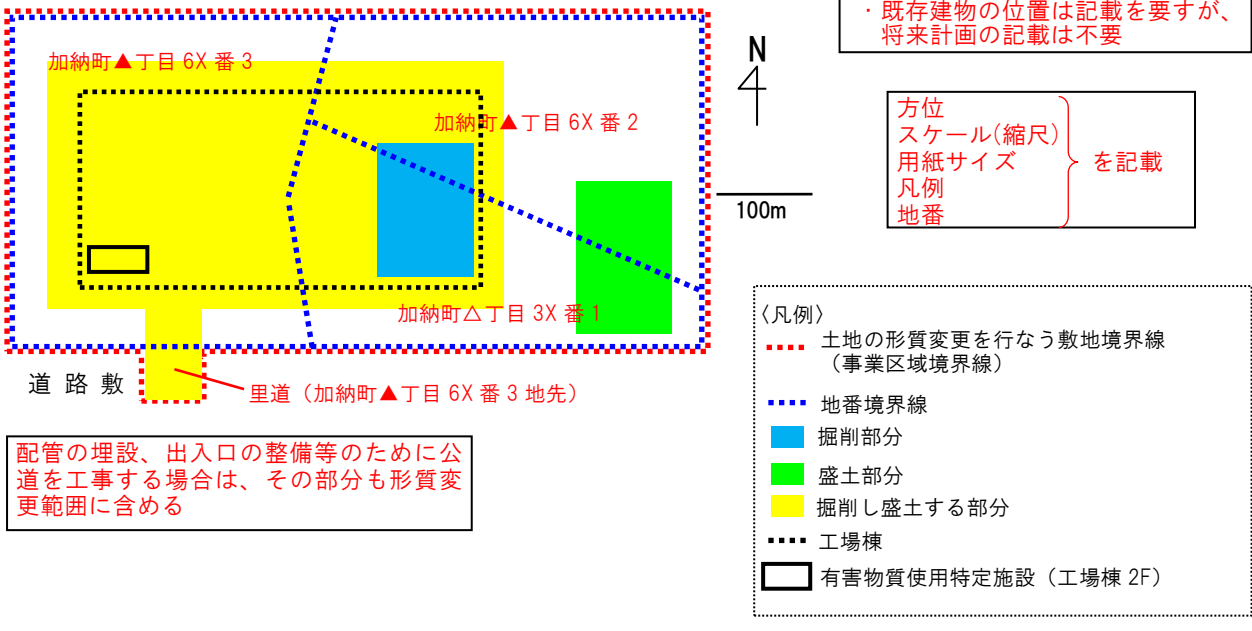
・既存建物の位置は記載を要すが、将来計画の記載は不要

N

加納町▲丁目 6X 番 3

加納町▲丁目 6X 番 2

100m

方位
スケール(縮尺)
用紙サイズ
凡例
地番
を記載

加納町△丁目 3X 番 1

道 路 敷

里道（加納町▲丁目 6X 番 3 地先）

配管の埋設、出入口の整備等のために公道を工事する場合は、その部分も形質変更範囲に含める

〈凡例〉
土地の形質変更を行なう敷地境界線（事業区域境界線）
地番境界線
掘削部分
盛土部分
掘削し盛土する部分
工場棟
有害物質使用特定施設（工場棟 2F）